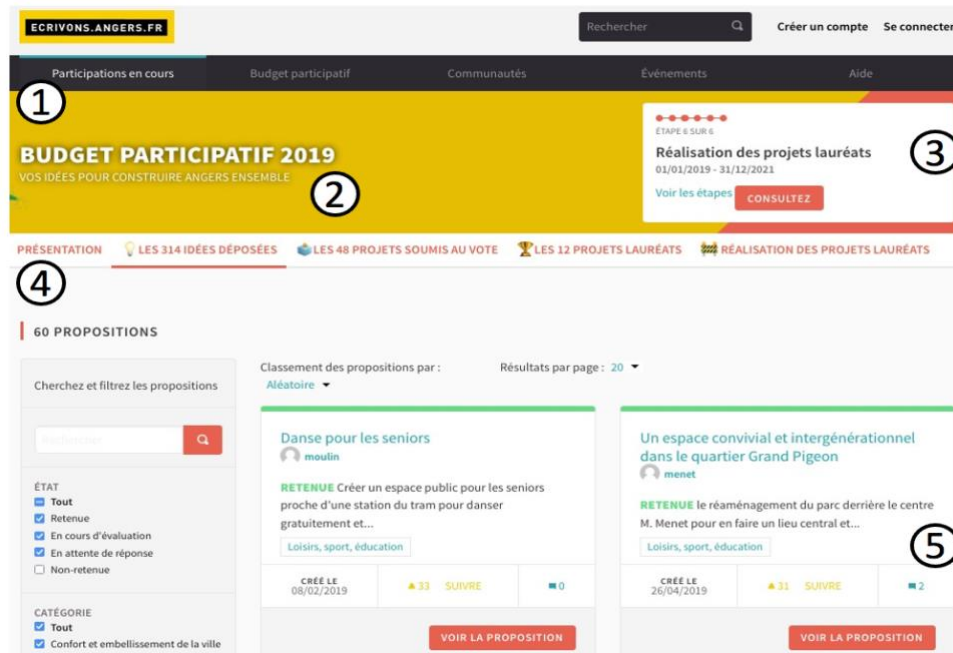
ECRIVONS.ANGERS.FR

Rechercher

Créer un compte Se connecter

Participations en cours Budget participatif Communautés Événements Aide

①

BUDGET PARTICIPATIF 2019
VOS IDÉES POUR CONSTRUIRE ANGERS ENSEMBLE

②

ÉTAPE 6 SUR 6
Réalisation des projets lauréats
01/01/2019 - 31/12/2021
Voir les étapes CONSULTEZ

③

PRÉSENTATION LES 314 IDÉES DÉPOSÉES LES 48 PROJETS SOUMIS AU VOTE LES 12 PROJETS LAURÉATS RÉALISATION DES PROJETS LAURÉATS

④

60 PROPOSITIONS

Cherchez et filtrez les propositions

Rechercher

ÉTAT
Tout
Retenue
En cours d'évaluation
En attente de réponse
Non-retenue

CATÉGORIE
Tout
Confort et embellissement de la ville

Classement des propositions par :
Aléatoire

Résultats par page : 20

Danse pour les seniors
moulin
RETENUE Créer un espace public pour les seniors proche d'une station du tram pour danser gratuitement et...
Loisirs, sport, éducation
CRÉÉ LE 08/02/2019 33 SUIVRE 0
VOIR LA PROPOSITION

Un espace convivial et intergénérationnel dans le quartier Grand Pigeon
menet
RETENUE le réaménagement du parc derrière le centre M. Menet pour en faire un lieu central et...
Loisirs, sport, éducation
CRÉÉ LE 26/04/2019 31 SUIVRE 2
VOIR LA PROPOSITION

⑤